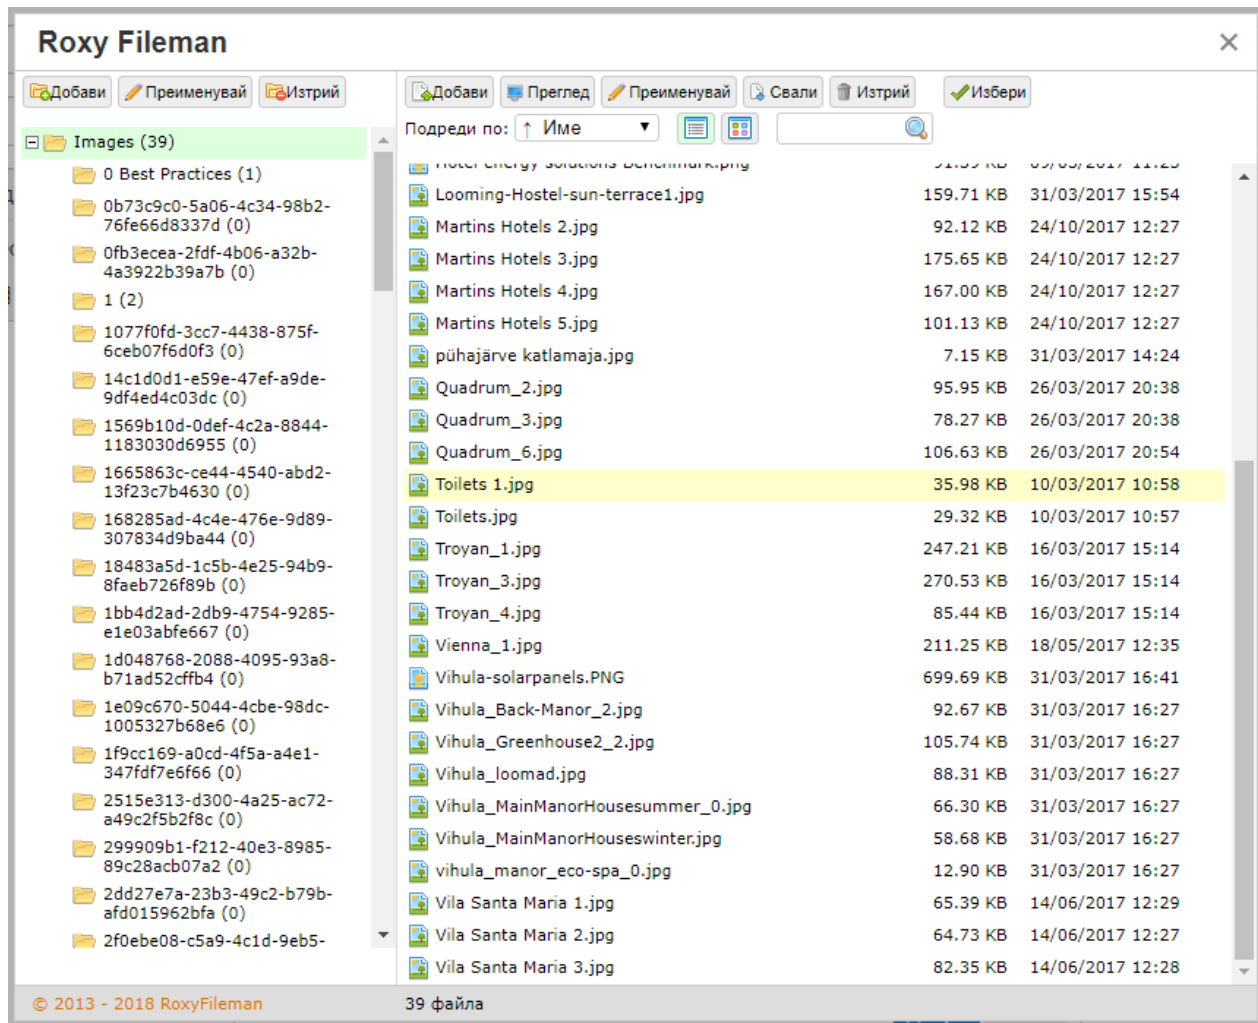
Roxy Fileman

×

Добави | Преименувай | Изтрий

Добави | Преглед | Преименувай | Свали | Изтрий | Избери

Подреди по: ↑ Име

Images (39)
0 Best Practices (1)
0b73c9c0-5a06-4c34-98b2-76fe66d8337d (0)
0fb3ecea-2fdf-4b06-a32b-4a3922b39a7b (0)
1 (2)
1077f0fd-3cc7-4438-875f-6ceb07f6d0f3 (0)
14c1d0d1-e59e-47ef-a9de-9df4ed4c03dc (0)
1569b10d-0def-4c2a-8844-1183030d6955 (0)
1665863c-ce44-4540-abd2-13f23c7b4630 (0)
168285ad-4c4e-476e-9d89-307834d9ba44 (0)
18483a5d-1c5b-4e25-94b9-8faeb726f89b (0)
1bb4d2ad-2db9-4754-9285-e1e03abfe667 (0)
1d048768-2088-4095-93a8-b71ad52cffb4 (0)
1e09c670-5044-4cbe-98dc-1005327b68e6 (0)
1f9cc169-a0cd-4f5a-a4e1-347fdf7e6f66 (0)
2515e313-d300-4a25-ac72-a49c2f5b2f8c (0)
299909b1-f212-40e3-8985-89c28acb07a2 (0)
2dd27e7a-23b3-49c2-b79b-afd015962bfa (0)
2f0ebe08-c5a9-4c1d-9eb5-

| | | |
|---|---|---|
| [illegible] | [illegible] | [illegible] |
| Looming-Hostel-sun-terrace1.jpg | 159.71 KB | 31/03/2017 15:54 |
| Martins Hotels 2.jpg | 92.12 KB | 24/10/2017 12:27 |
| Martins Hotels 3.jpg | 175.65 KB | 24/10/2017 12:27 |
| Martins Hotels 4.jpg | 167.00 KB | 24/10/2017 12:27 |
| Martins Hotels 5.jpg | 101.13 KB | 24/10/2017 12:27 |
| pühajärve katlamaja.jpg | 7.15 KB | 31/03/2017 14:24 |
| Quadrum_2.jpg | 95.95 KB | 26/03/2017 20:38 |
| Quadrum_3.jpg | 78.27 KB | 26/03/2017 20:38 |
| Quadrum_6.jpg | 106.63 KB | 26/03/2017 20:54 |
| Toilets 1.jpg | 35.98 KB | 10/03/2017 10:58 |
| Toilets.jpg | 29.32 KB | 10/03/2017 10:57 |
| Troyan_1.jpg | 247.21 KB | 16/03/2017 15:14 |
| Troyan_3.jpg | 270.53 KB | 16/03/2017 15:14 |
| Troyan_4.jpg | 85.44 KB | 16/03/2017 15:14 |
| Vienna_1.jpg | 211.25 KB | 18/05/2017 12:35 |
| Vihula-solarpanels.PNG | 699.69 KB | 31/03/2017 16:41 |
| Vihula_Back-Manor_2.jpg | 92.67 KB | 31/03/2017 16:27 |
| Vihula_Greenhouse2_2.jpg | 105.74 KB | 31/03/2017 16:27 |
| Vihula_loomad.jpg | 88.31 KB | 31/03/2017 16:27 |
| Vihula_MainManorHousesummer_0.jpg | 66.30 KB | 31/03/2017 16:27 |
| Vihula_MainManorHouseswinter.jpg | 58.68 KB | 31/03/2017 16:27 |
| vihula_manor_eco-spa_0.jpg | 12.90 KB | 31/03/2017 16:27 |
| Vila Santa Maria 1.jpg | 65.39 KB | 14/06/2017 12:29 |
| Vila Santa Maria 2.jpg | 64.73 KB | 14/06/2017 12:27 |
| Vila Santa Maria 3.jpg | 82.35 KB | 14/06/2017 12:28 |

© 2013 - 2018 RoxyFileman

39 файла